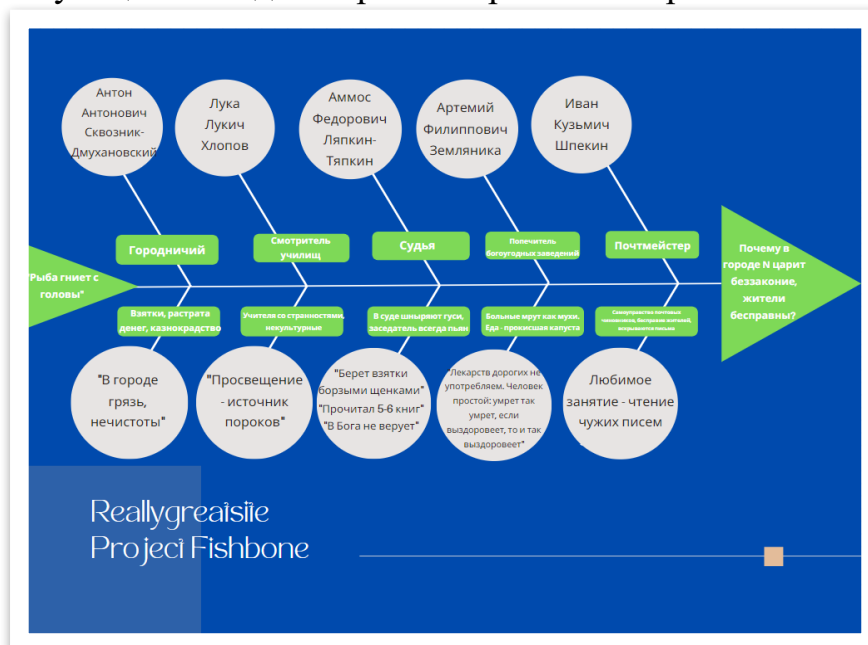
Антон Антонович Сквозник-Дмухановский

Лука Лукич Хлопов

Аммос Федорович Ляпкин-Тяпкин

Артемий Филиппович Земляника

Иван Кузьмич Шпекин

Рыба гниет с головы"

Городничий

Смотритель училищ

Судья

Попечитель богоугодных заведений

Почтмейстер

Почему в городе N царит беззаконие, жители бесправны?

Взятки, растрата денег, казнокрадство

Учителя со странностями, некультурные

В суде шныряют гуси, заседатель всегда пьян

Больные мрут как мухи. Еда - прокисшая капуста

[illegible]

"В городе грязь, нечистоты"

"Просвещение - источник пороков"

"Берет взятки борзыми щенками" "Прочитал 5-6 книг" "В Бога не верует"

"Лекарств дорогих не употребляем. Человек простой: умрет так умрет, если выздоровеет, то и так выздоровеет"

Любимое занятие - чтение чужих писем

Reallygreatsite
Project Fishbone